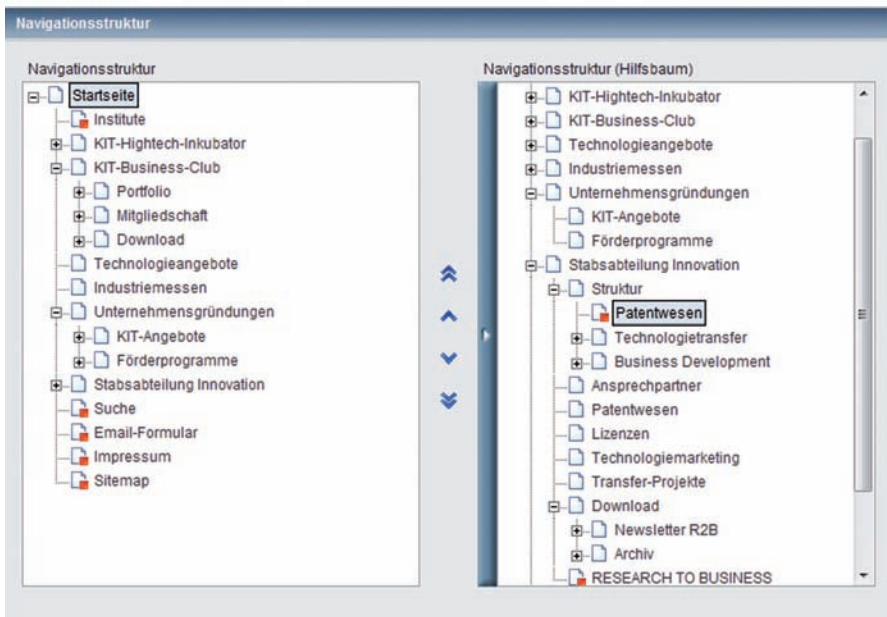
Navigationsstruktur

Navigationsstruktur

Startseite
Institute
KIT-Hightech-Inkubator
KIT-Business-Club
Portfolio
Mitgliedschaft
Download
Technologieangebote
Industriemessen
Unternehmensgründungen
KIT-Angebote
Förderprogramme
Stabsabteilung Innovation
Suche
Email-Formular
Impressum
Sitemap

Navigationsstruktur (Hilfsbaum)

KIT-Hightech-Inkubator
KIT-Business-Club
Technologieangebote
Industriemessen
Unternehmensgründungen
KIT-Angebote
Förderprogramme
Stabsabteilung Innovation
Struktur
Patentwesen
Technologietransfer
Business Development
Ansprechpartner
Patentwesen
Lizenzen
Technologiemarketing
Transfer-Projekte
Download
Newsletter R2B
Archiv
RESEARCH TO BUSINESS